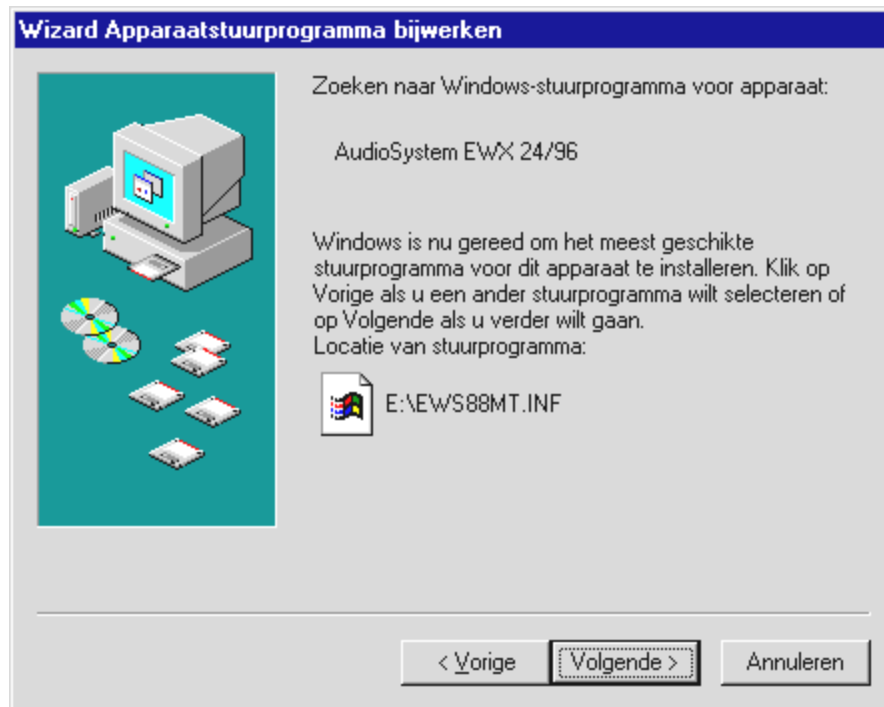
Wizard Apparaatstuurprogramma bijwerken

Zoeken naar Windows-stuurprogramma voor apparaat:

AudioSystem EWX 24/96

Windows is nu gereed om het meest geschikte stuurprogramma voor dit apparaat te installeren. Klik op Vorige als u een ander stuurprogramma wilt selecteren of op Volgende als u verder wilt gaan.
Locatie van stuurprogramma:

E:\EWS88MT.INF

< Vorige
Volgende >
Annuleren